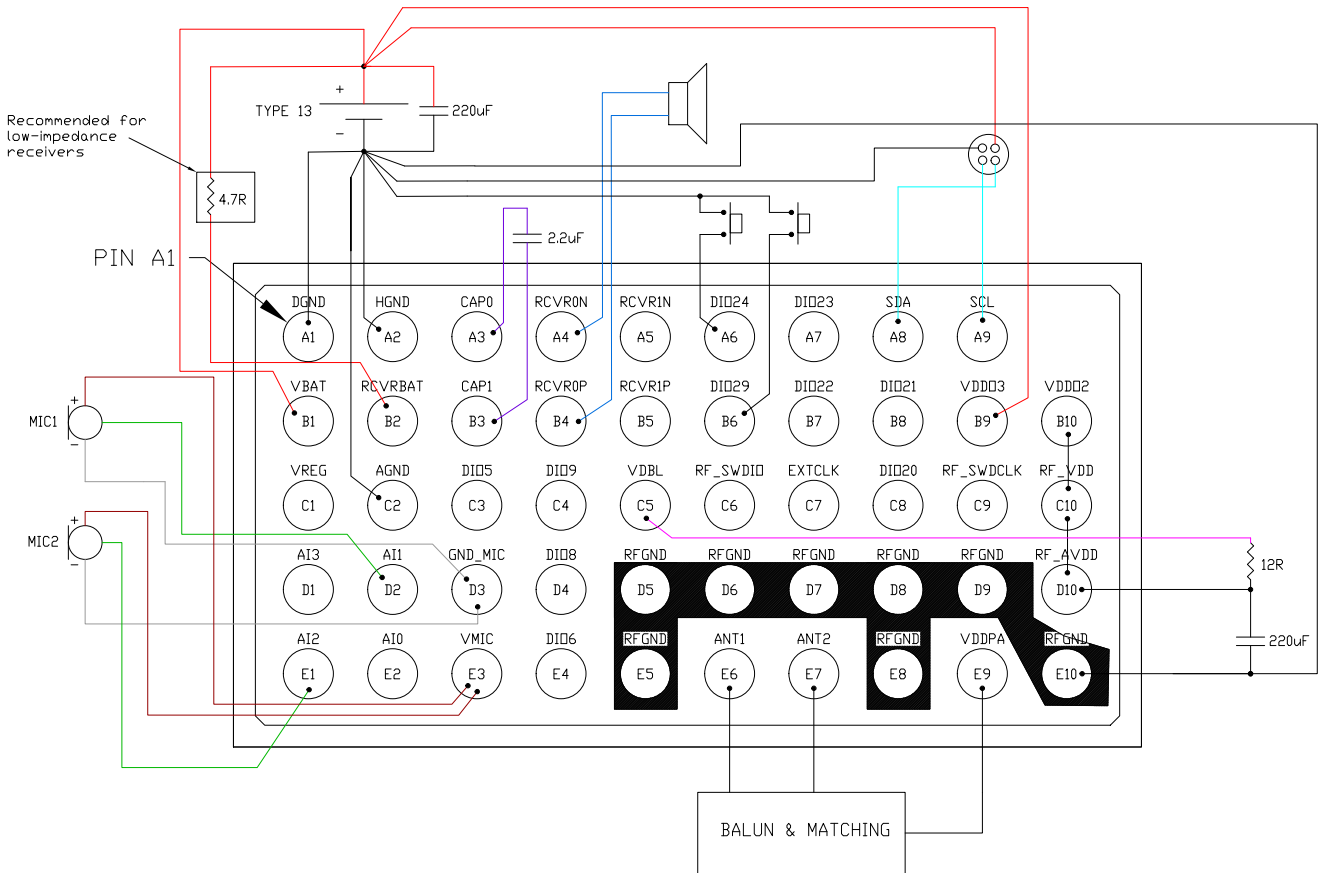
TYPE 13
+
−
220uF

Recommended for low-impedance receivers

4.7R

2.2uF

PIN A1

DGND A1
HGND A2
CAP0 A3
RCVR0N A4
RCVR1N A5
DIO24 A6
DIO23 A7
SDA A8
SCL A9

VBAT B1
RCVRBAT B2
CAP1 B3
RCVR0P B4
RCVR1P B5
DIO29 B6
DIO22 B7
DIO21 B8
VDDD3 B9
VDDD2 B10

VREG C1
AGND C2
DIO5 C3
DIO9 C4
VDBL C5
RF_SWDIO C6
EXTCLK C7
DIO20 C8
RF_SWDCLK C9
RF_VDD C10

AI3 D1
AI1 D2
GND_MIC D3
DIO8 D4
RFGND D5
RFGND D6
RFGND D7
RFGND D8
RFGND D9
RF_AVDD D10

AI2 E1
AI0 E2
VMIC E3
DIO6 E4
RFGND E5
ANT1 E6
ANT2 E7
RFGND E8
VDDPA E9
RFGND E10

MIC1
+
−
MIC2
+
−

12R
220uF

BALUN & MATCHING